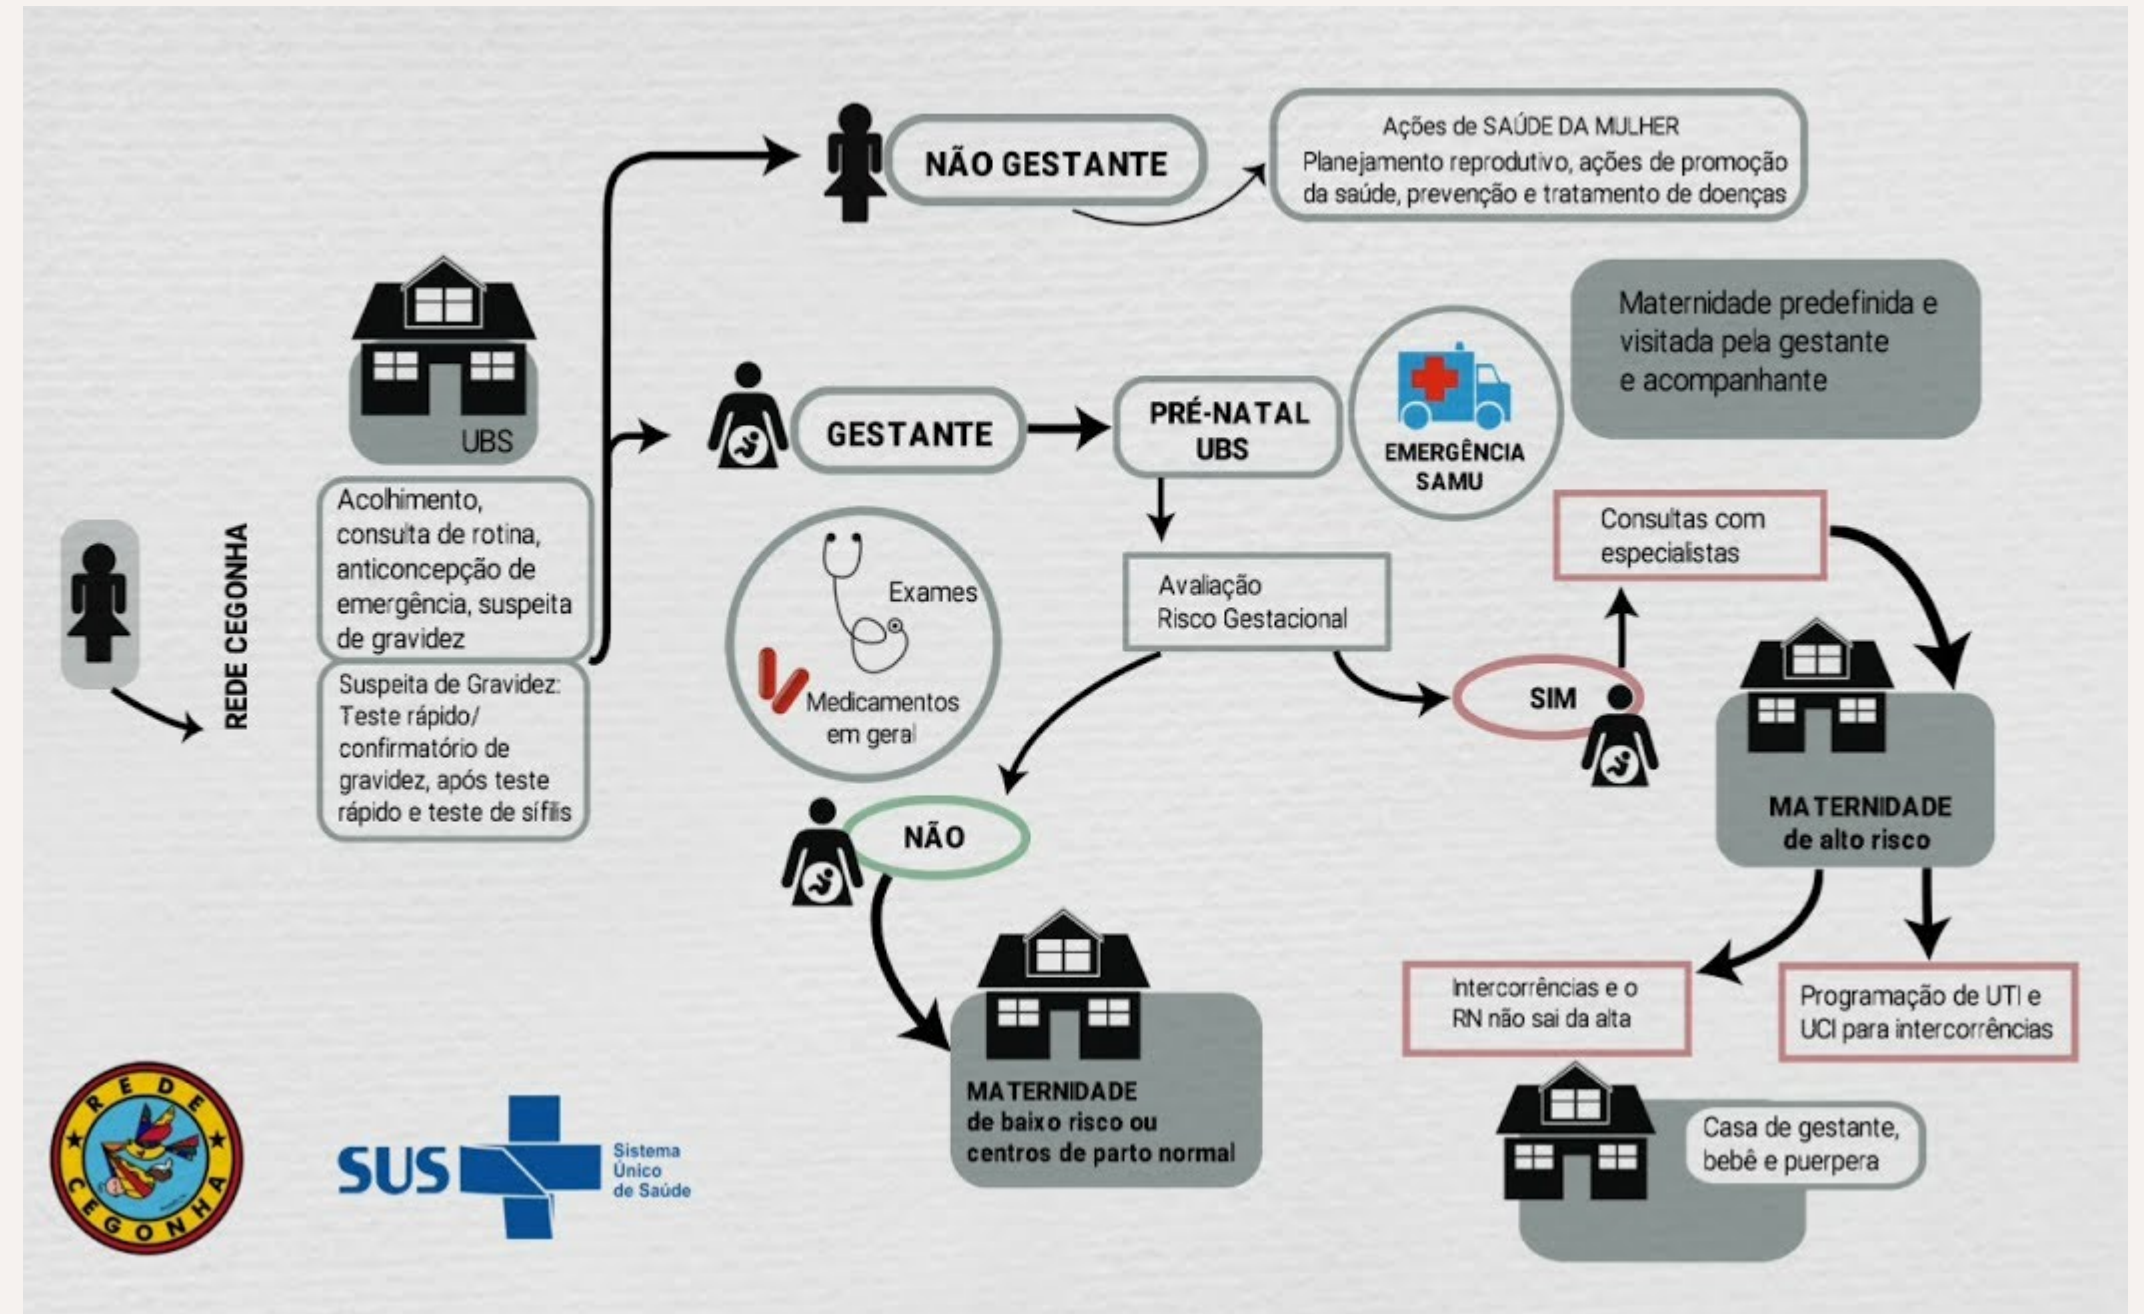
REDE CEGONHA

UBS

Acolhimento, consulta de rotina, anticoncepção de emergência, suspeita de gravidez

Suspeita de Gravidez: Teste rápido/ confirmatório de gravidez, após teste rápido e teste de sífilis

NÃO GESTANTE

Ações de SAÚDE DA MULHER
Planejamento reprodutivo, ações de promoção da saúde, prevenção e tratamento de doenças

GESTANTE

PRÉ-NATAL UBS

EMERGÊNCIA SAMU

Maternidade predefinida e visitada pela gestante e acompanhante

Exames

Medicamentos em geral

Avaliação Risco Gestacional

Consultas com especialistas

SIM

NÃO

MATERNIDADE de alto risco

MATERNIDADE de baixo risco ou centros de parto normal

Intercorrências e o RN não sai da alta

Programação de UTI e UCI para intercorrências

Casa de gestante, bebê e puerpera

REDE CEGONHA

SUS Sistema Único de Saúde